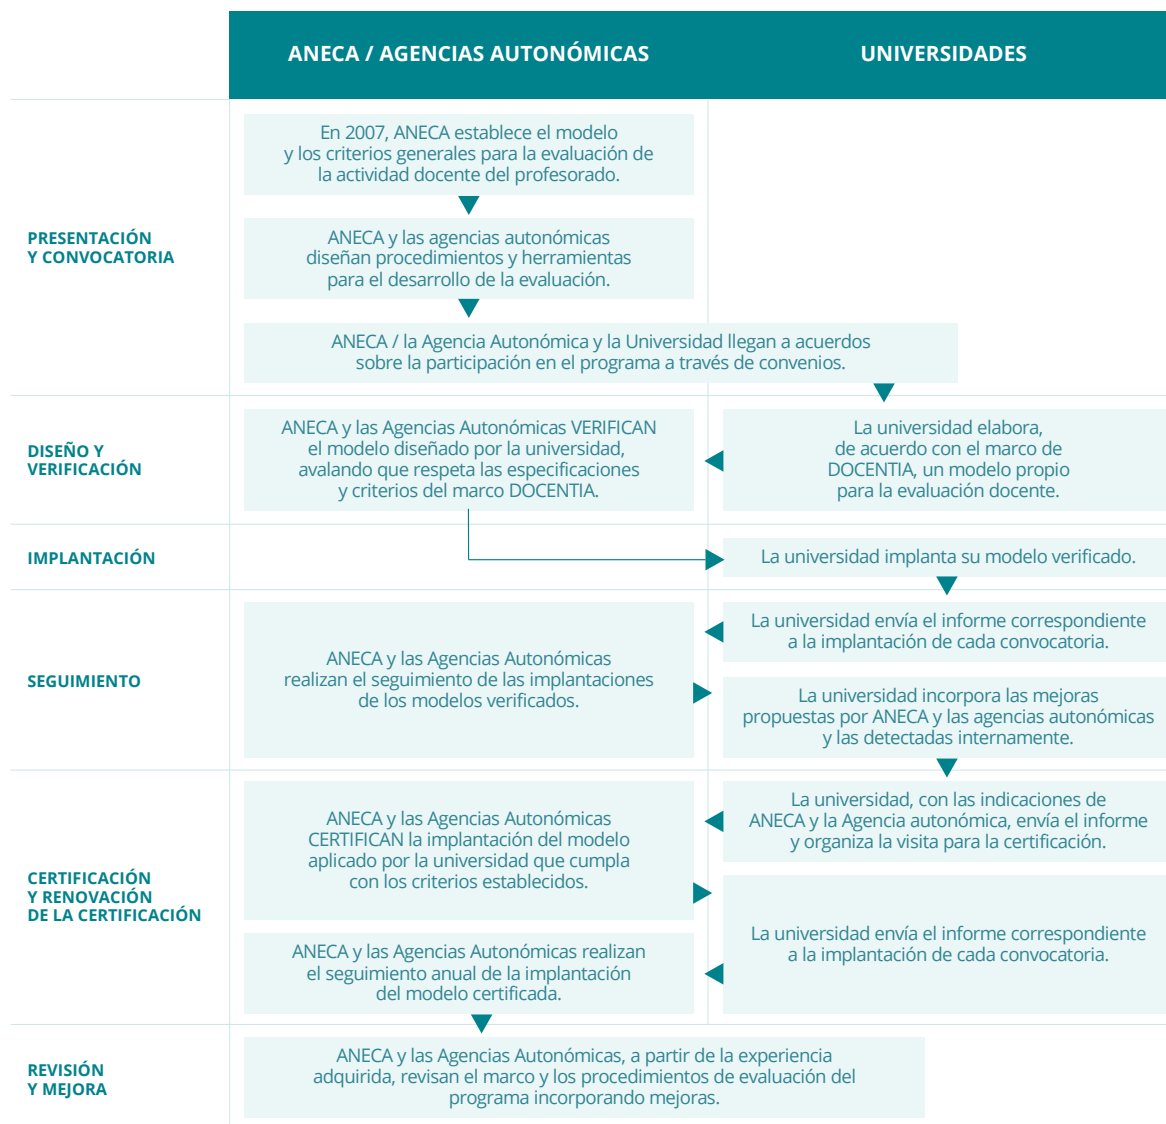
ANECA / AGENCIAS AUTONÓMICAS

UNIVERSIDADES

PRESENTACIÓN Y CONVOCATORIA

En 2007, ANECA establece el modelo y los criterios generales para la evaluación de la actividad docente del profesorado.

ANECA y las agencias autonómicas diseñan procedimientos y herramientas para el desarrollo de la evaluación.

ANECA / la Agencia Autonómica y la Universidad llegan a acuerdos sobre la participación en el programa a través de convenios.

DISEÑO Y VERIFICACIÓN

ANECA y las Agencias Autonómicas VERIFICAN el modelo diseñado por la universidad, avalando que respeta las especificaciones y criterios del marco DOCENTIA.

La universidad elabora, de acuerdo con el marco de DOCENTIA, un modelo propio para la evaluación docente.

IMPLANTACIÓN

La universidad implanta su modelo verificado.

SEGUIMIENTO

ANECA y las Agencias Autonómicas realizan el seguimiento de las implantaciones de los modelos verificados.

La universidad envía el informe correspondiente a la implantación de cada convocatoria.

La universidad incorpora las mejoras propuestas por ANECA y las agencias autonómicas y las detectadas internamente.

CERTIFICACIÓN Y RENOVACIÓN DE LA CERTIFICACIÓN

ANECA y las Agencias Autonómicas CERTIFICAN la implantación del modelo aplicado por la universidad que cumpla con los criterios establecidos.

La universidad, con las indicaciones de ANECA y la Agencia autonómica, envía el informe y organiza la visita para la certificación.

ANECA y las Agencias Autonómicas realizan el seguimiento anual de la implantación del modelo certificada.

La universidad envía el informe correspondiente a la implantación de cada convocatoria.

REVISIÓN Y MEJORA

ANECA y las Agencias Autonómicas, a partir de la experiencia adquirida, revisan el marco y los procedimientos de evaluación del programa incorporando mejoras.